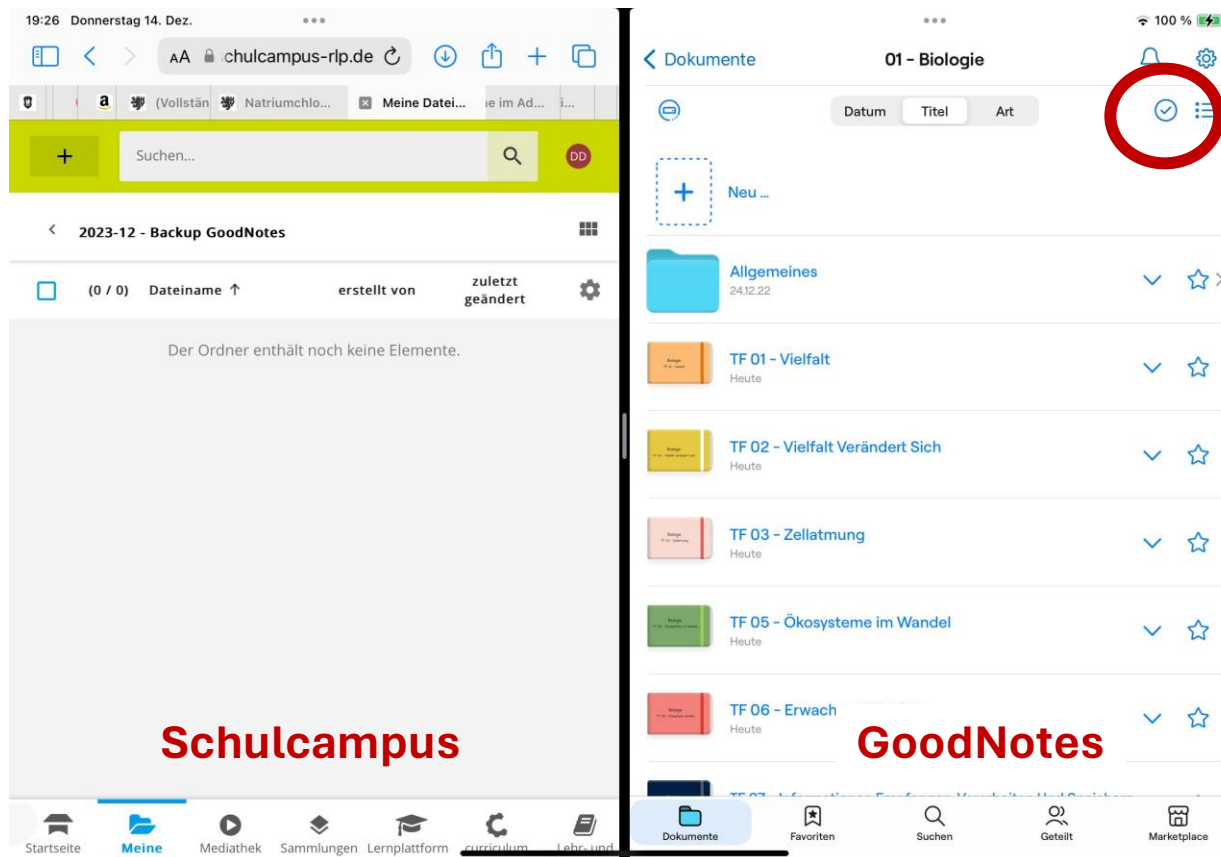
19:26 Donnerstag 14. Dez.

AA schulcampus-rlp.de

a (Vollstän Natriumchlo... Meine Datei... ie im Ad...

+ Suchen... DD

2023-12 - Backup GoodNotes

(0 / 0) Dateiname ↑ erstellt von zuletzt geändert

Der Ordner enthält noch keine Elemente.

Schulcampus

Startseite Meine Mediathek Sammlungen Lernplattform curriculum Lehr- und

100 %

Dokumente 01 - Biologie

Datum Titel Art

Neu ...

Allgemeines
24.12.22

TF 01 - Vielfalt
Heute

TF 02 - Vielfalt Verändert Sich
Heute

TF 03 - Zellatmung
Heute

TF 05 - Ökosysteme im Wandel
Heute

TF 06 - Erwach
Heute

GoodNotes

TF 07 - Informationen Empfangen Verarbeiten Und Speichern

Dokumente Favoriten Suchen Geteilt Marketplace